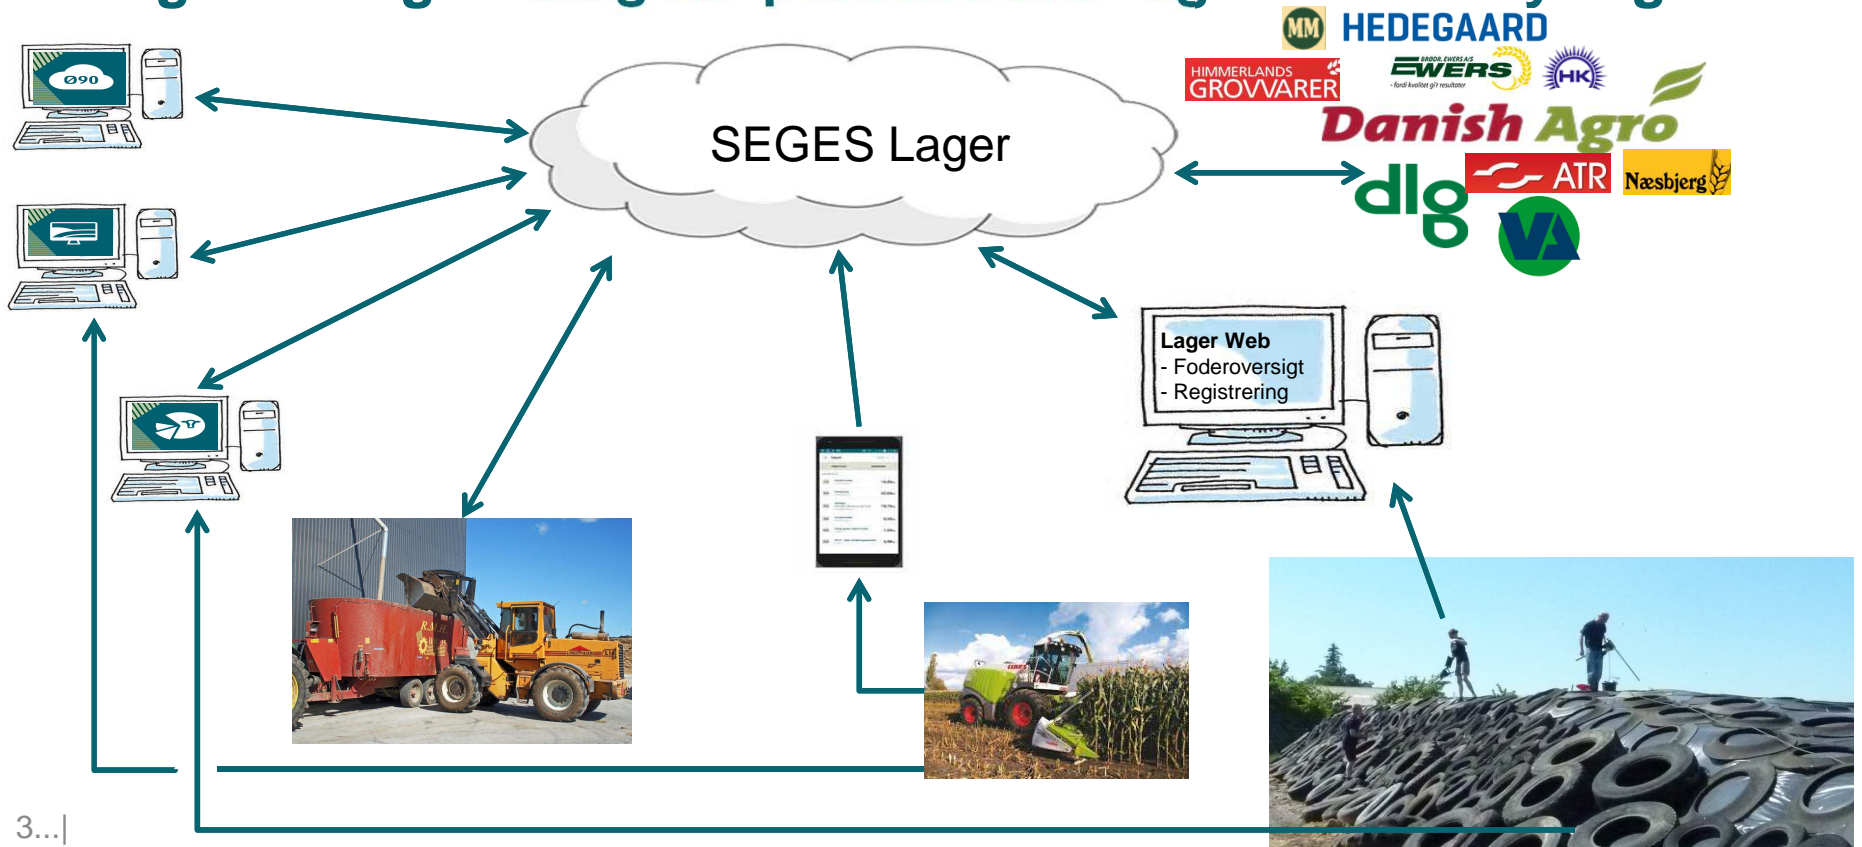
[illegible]

Ø90

SEGES Lager

MM HEDEGAARD

HIMMERLANDS GROVVARER

BRØDR. EWERS A/S EWERS - fordi kvalitet gi'r resultater

HK

Danish Agro

dlg

ATR

Næsbjerg

VA

Lager Web
- Foderoversigt
- Registrering

3...|